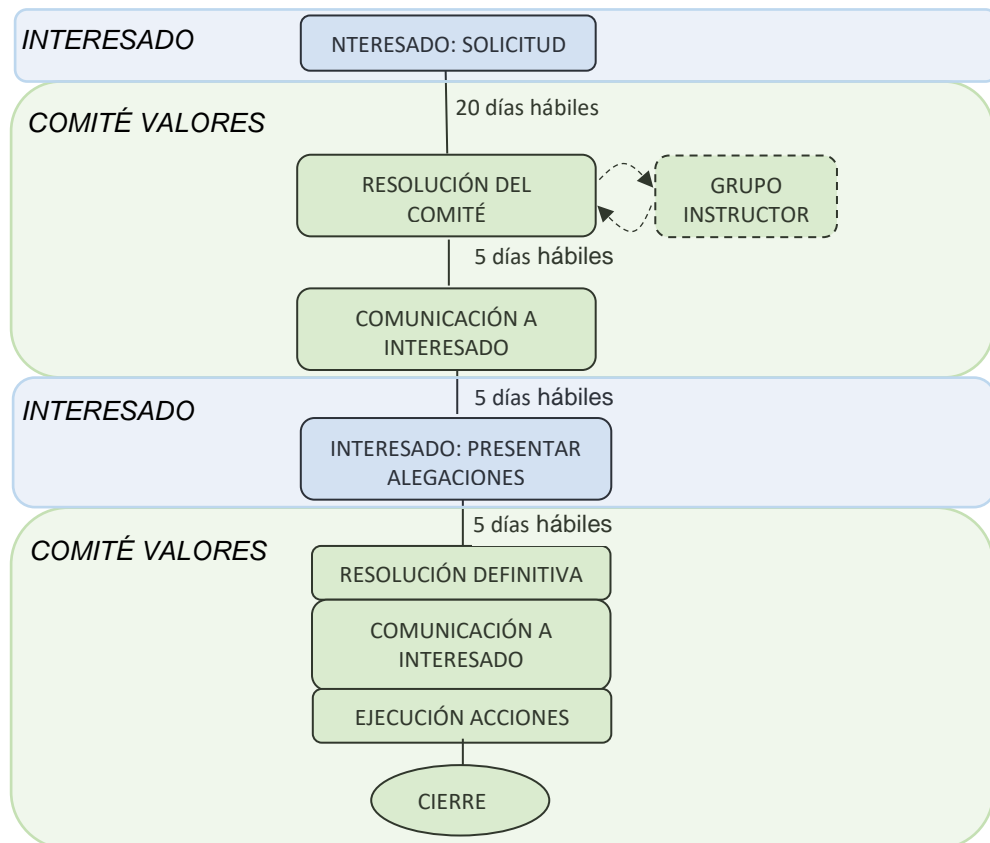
INTERESADO

NTERESADO: SOLICITUD

20 días hábiles

COMITÉ VALORES

RESOLUCIÓN DEL COMITÉ

GRUPO INSTRUCTOR

5 días hábiles

COMUNICACIÓN A INTERESADO

5 días hábiles

INTERESADO

INTERESADO: PRESENTAR ALEGACIONES

5 días hábiles

COMITÉ VALORES

RESOLUCIÓN DEFINITIVA

COMUNICACIÓN A INTERESADO

EJECUCIÓN ACCIONES

CIERRE